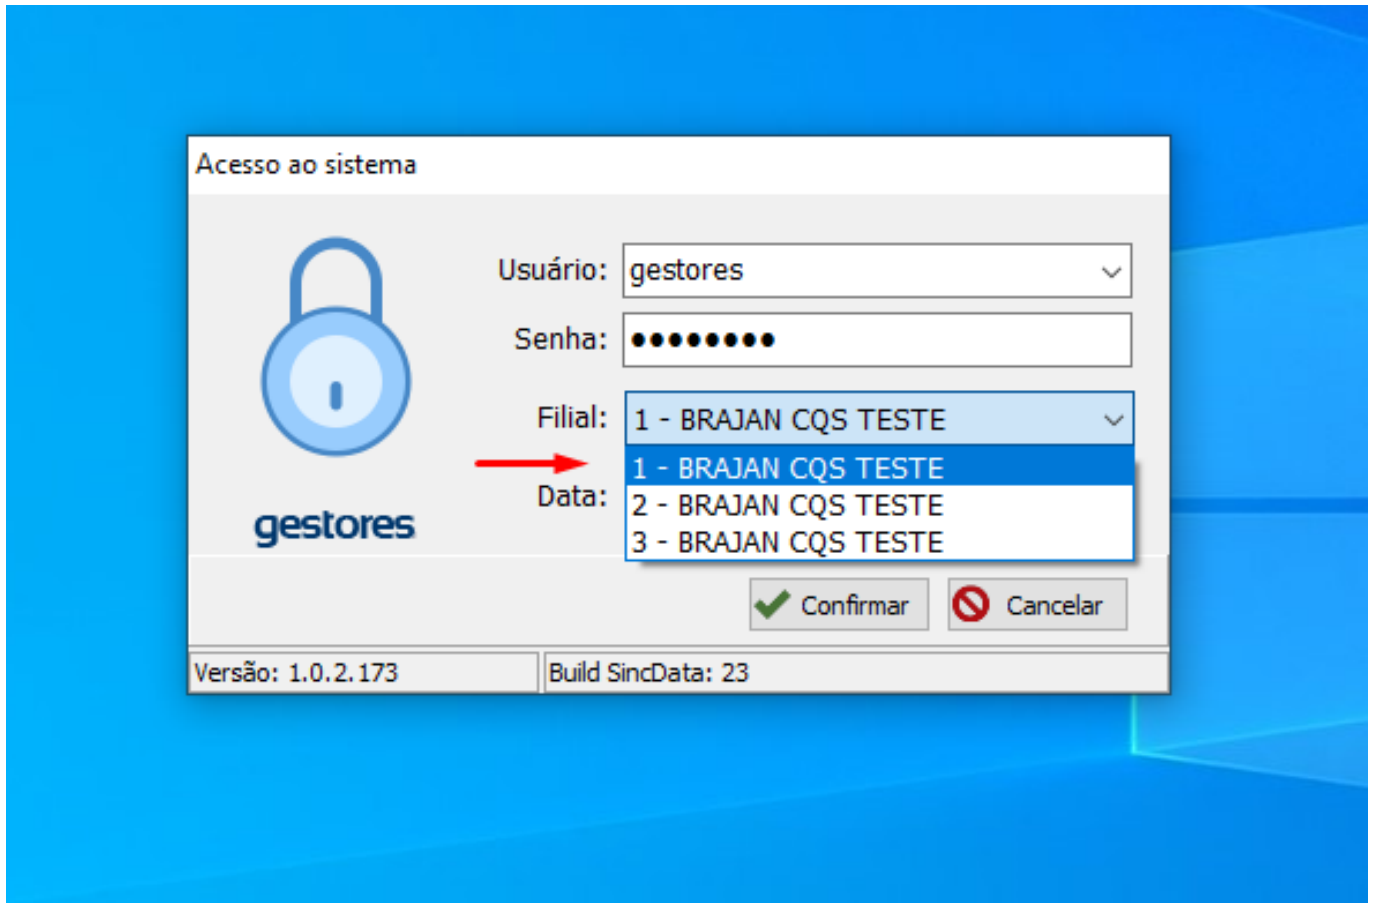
Acesso ao sistema

Usuário: gestores

Senha: ●●●●●●●●●

Filial: 1 - BRAJAN CQS TESTE

1 - BRAJAN CQS TESTE
2 - BRAJAN CQS TESTE
3 - BRAJAN CQS TESTE

Data:

gestores

Confirmar

Cancelar

Versão: 1.0.2.173

Build SincData: 23